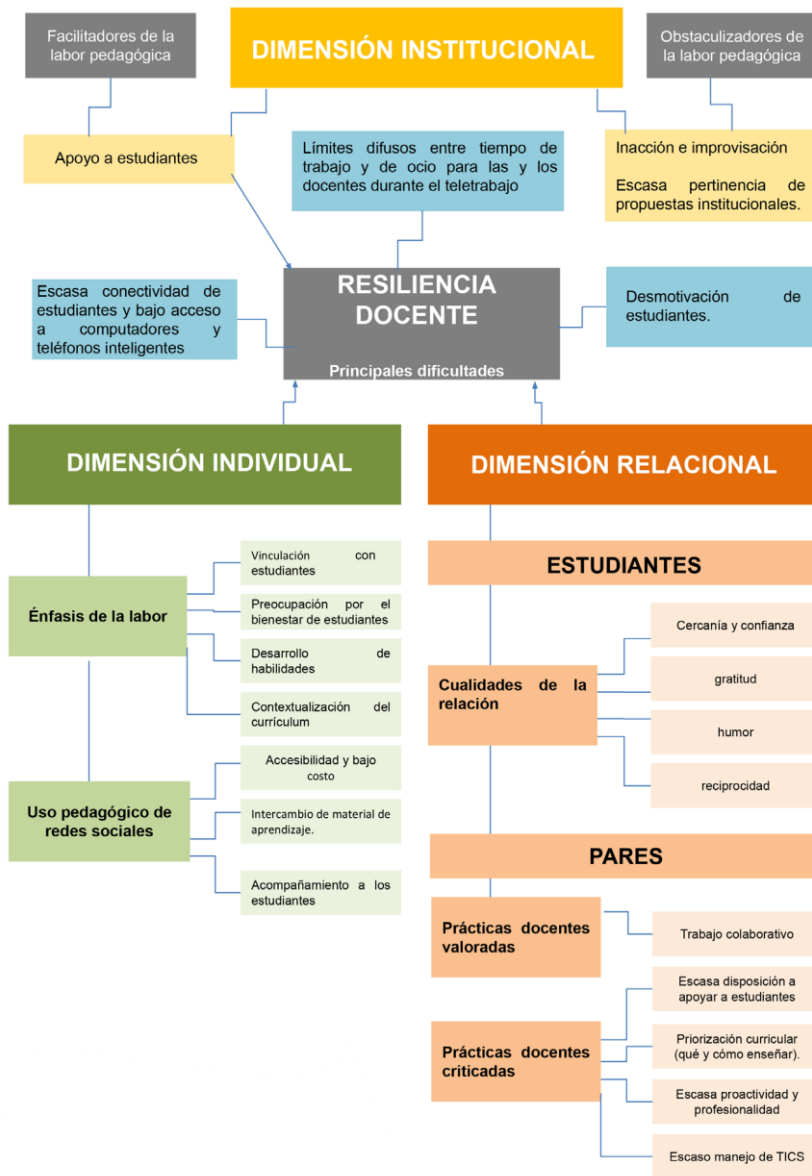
Facilitadores de la labor pedagógica

DIMENSIÓN INSTITUCIONAL

Obstaculizadores de la labor pedagógica

Apoyo a estudiantes

Límites difusos entre tiempo de trabajo y de ocio para las y los docentes durante el teletrabajo

Inacción e improvisación

Escasa pertinencia de propuestas institucionales.

Escasa conectividad de estudiantes y bajo acceso a computadores y teléfonos inteligentes

RESILIENCIA DOCENTE

Principales dificultades

Desmotivación de estudiantes.

DIMENSIÓN INDIVIDUAL

DIMENSIÓN RELACIONAL

Énfasis de la labor

Vinculación con estudiantes

Preocupación por el bienestar de estudiantes

Desarrollo de habilidades

Contextualización del currículum

Uso pedagógico de redes sociales

Accesibilidad y bajo costo

Intercambio de material de aprendizaje.

Acompañamiento a los estudiantes

ESTUDIANTES

Cualidades de la relación

Cercanía y confianza

gratitud

humor

reciprocidad

PARES

Prácticas docentes valoradas

Trabajo colaborativo

Prácticas docentes criticadas

Escasa disposición a apoyar a estudiantes

Priorización curricular (qué y cómo enseñar).

Escasa proactividad y profesionalidad

Escaso manejo de TICS